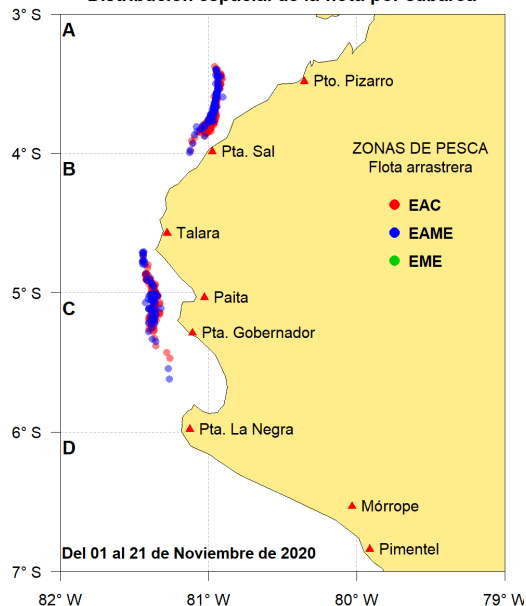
Distribución espacial de la flota por caladero

3° S
4° S
5° S
6° S
7° S

A
B
C
D

Pto. Pizarro
Pta. Sal
Talara
Paita
Pta. Gobernador
Pta. La Negra
Mórrope
Pimentel

ZONAS DE PESCA
Flota arrastrera
EAC
EAME
EME

Del 01 al 21 de Noviembre de 2020

82° W
81° W
80° W
79° W